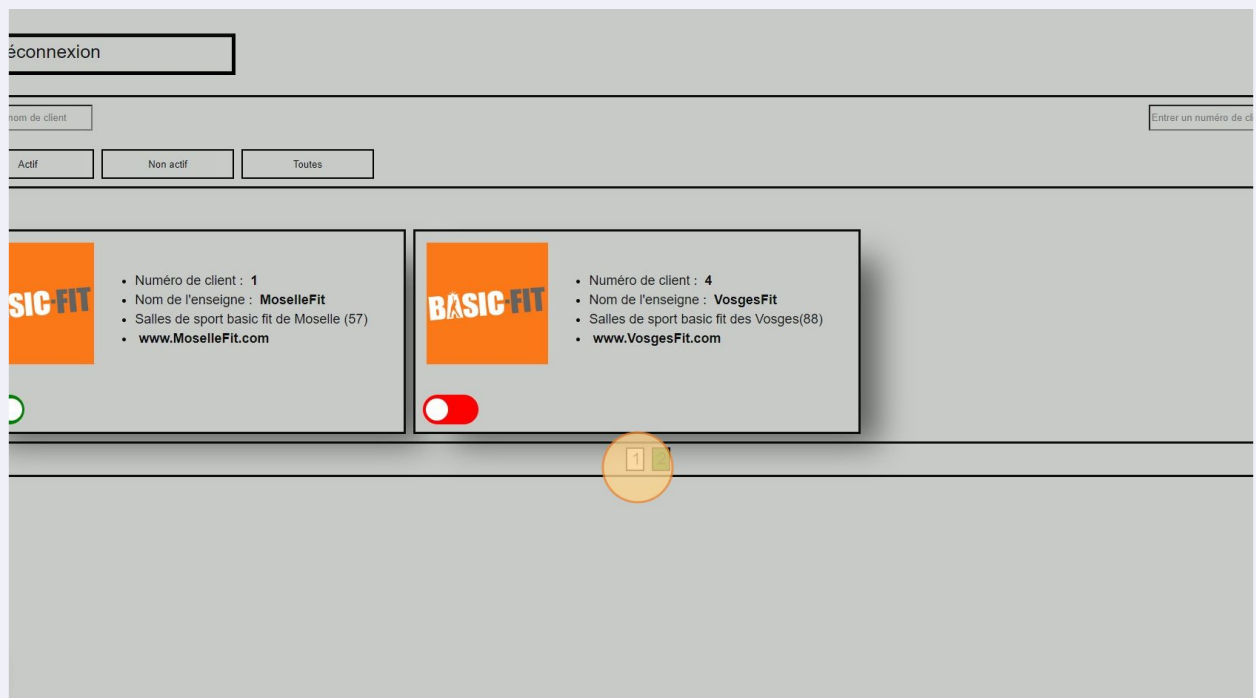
éconnexion

nom de client

Entrer un numéro de cl

Actif

Non actif

Toutes

SIC·FIT

- Numéro de client : **1**
- Nom de l'enseigne : **MoselleFit**
- Salles de sport basic fit de Moselle (57)
- **www.MoselleFit.com**

BASIC·FIT

- Numéro de client : **4**
- Nom de l'enseigne : **VosgesFit**
- Salles de sport basic fit des Vosges(88)
- **www.VosgesFit.com**

1 2